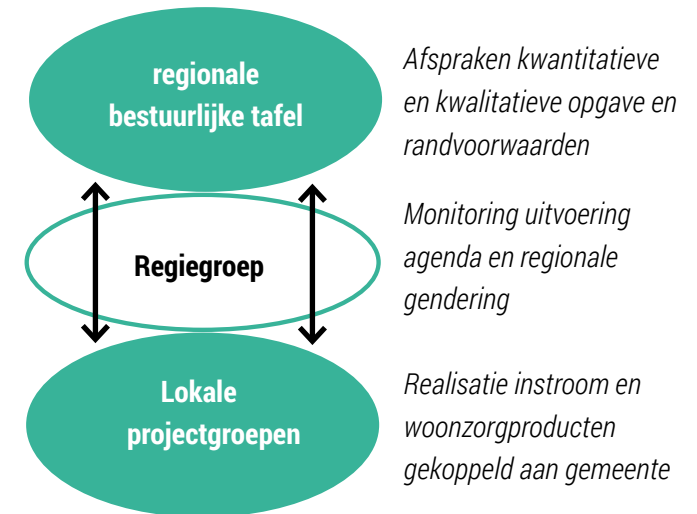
regionale bestuurlijke tafel

Afspraken kwantitatieve en kwalitatieve opgave en randvoorwaarden

Regiegroep

Monitoring uitvoering agenda en regionale gendering

Lokale projectgroepen

Realisatie instroom en woonzorgproducten gekoppeld aan gemeente